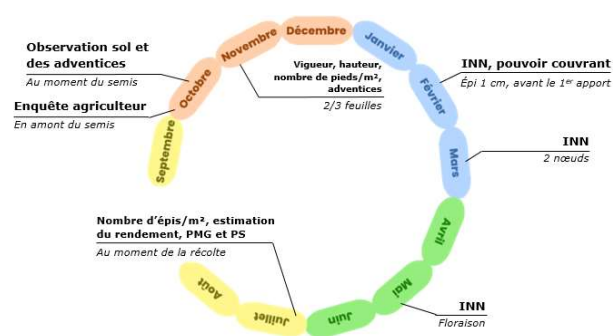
Décembre
Janvier
Novembre
Octobre
Septembre
Février
Mars
Avril
Mai
Juin
Juillet
Août

Observation sol et des adventices
Au moment du semis

Enquête agriculteur
En amont du semis

Vigueur, hauteur, nombre de pieds/m², adventices
2/3 feuilles

INN, pouvoir couvrant
Épi 1 cm, avant le 1$^{er}$ apport

INN
2 nœuds

Nombre d'épis/m², estimation du rendement, PMG et PS
Au moment de la récolte

INN
Floraison